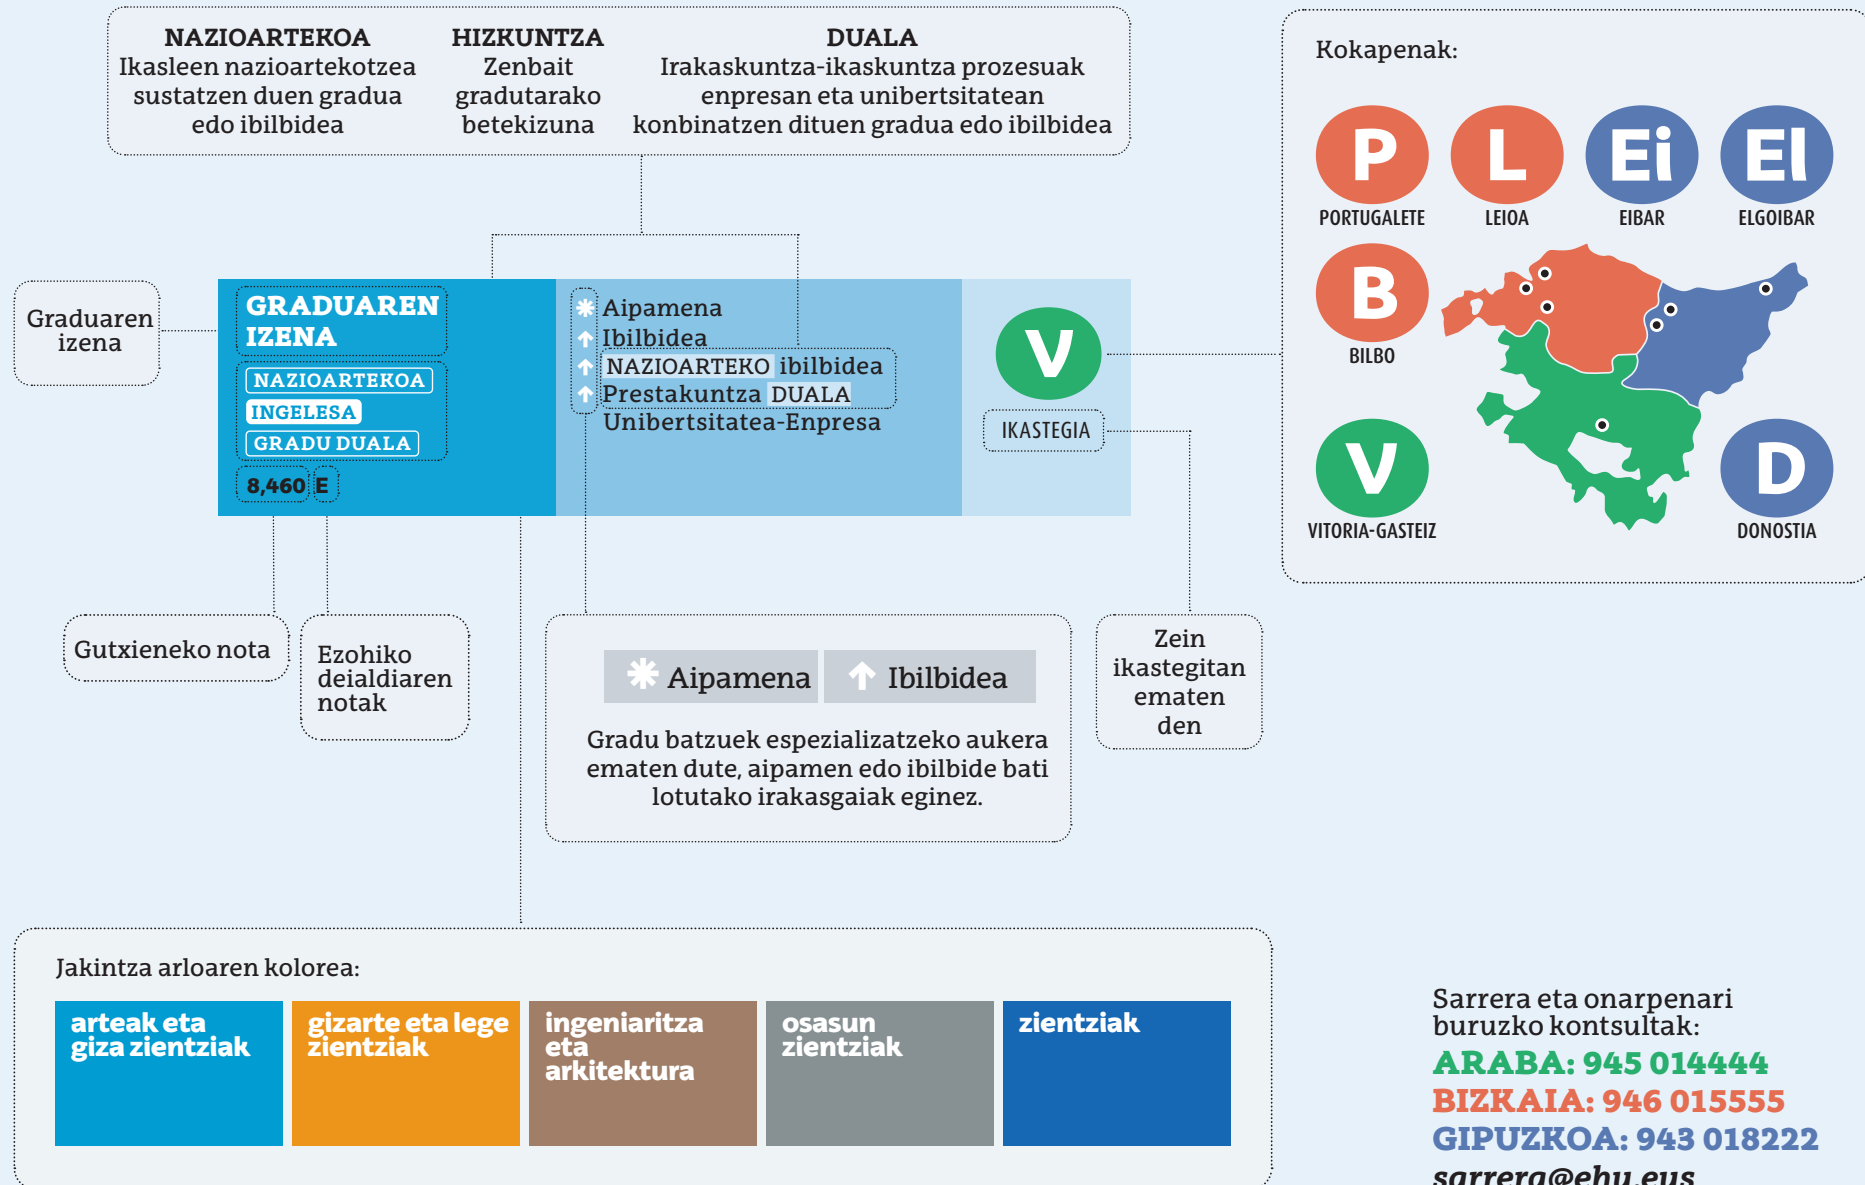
NAZIOARTEKOA
Ikasleen nazioartekotzea sustatzen duen gradua edo ibilbidea

HIZKUNTZA
Zenbait gradutarako betekizuna

DUALA
Irakaskuntza-ikaskuntza prozesuak enpresan eta unibertsitatean konbinatzen dituen gradua edo ibilbidea

Kokapenak:

P
PORTUGALETE
L
LEIOA
Ei
EIBAR
El
ELGOIBAR
B
BILBO
V
VITORIA-GASTEIZ
D
DONOSTIA

Graduaren izena

GRADUAREN IZENA
NAZIOARTEKOA
INGELESA
GRADU DUALA
8,460 E

Aipamena
Ibilbidea
NAZIOARTEKO ibilbidea
Prestakuntza DUALA
Unibertsitatea-Enpresa

V
IKASTEGIA

Gutxieneko nota

Ezohiko deialdiaren notak

Aipamena Ibilbidea
Gradu batzuek espezializatzeko aukera ematen dute, aipamen edo ibilbide bati lotutako irakasgaiak eginez.

Zein ikastegitan ematen den

Jakintza arloaren kolorea:

| arteak eta giza zientziak | gizarte eta lege zientziak | ingeniaritza eta arkitektura | osasun zientziak | zientziak |
|---|---|---|---|---|

Sarrera eta onarpenari buruzko kontsultak:
ARABA: 945 014444
BIZKAIA: 946 015555
GIPUZKOA: 943 018222
sarrera@ehu.eus